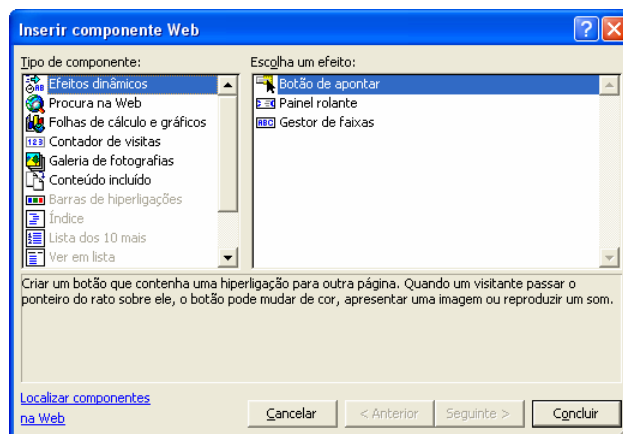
Inserir componente Web

Tipo de componente:

Efeitos dinâmicos
Procura na Web
Folhas de cálculo e gráficos
Contador de visitas
Galeria de fotografias
Conteúdo incluído
Barras de hiperligações
Índice
Lista dos 10 mais
Ver em lista

Escolha um efeito:

Botão de apontar
Painel rolante
Gestor de faixas

Criar um botão que contenha uma hiperligação para outra página. Quando um visitante passar o ponteiro do rato sobre ele, o botão pode mudar de cor, apresentar uma imagem ou reproduzir um som.

Localizar componentes na Web

Cancelar
< Anterior
Seguinte >
Concluir